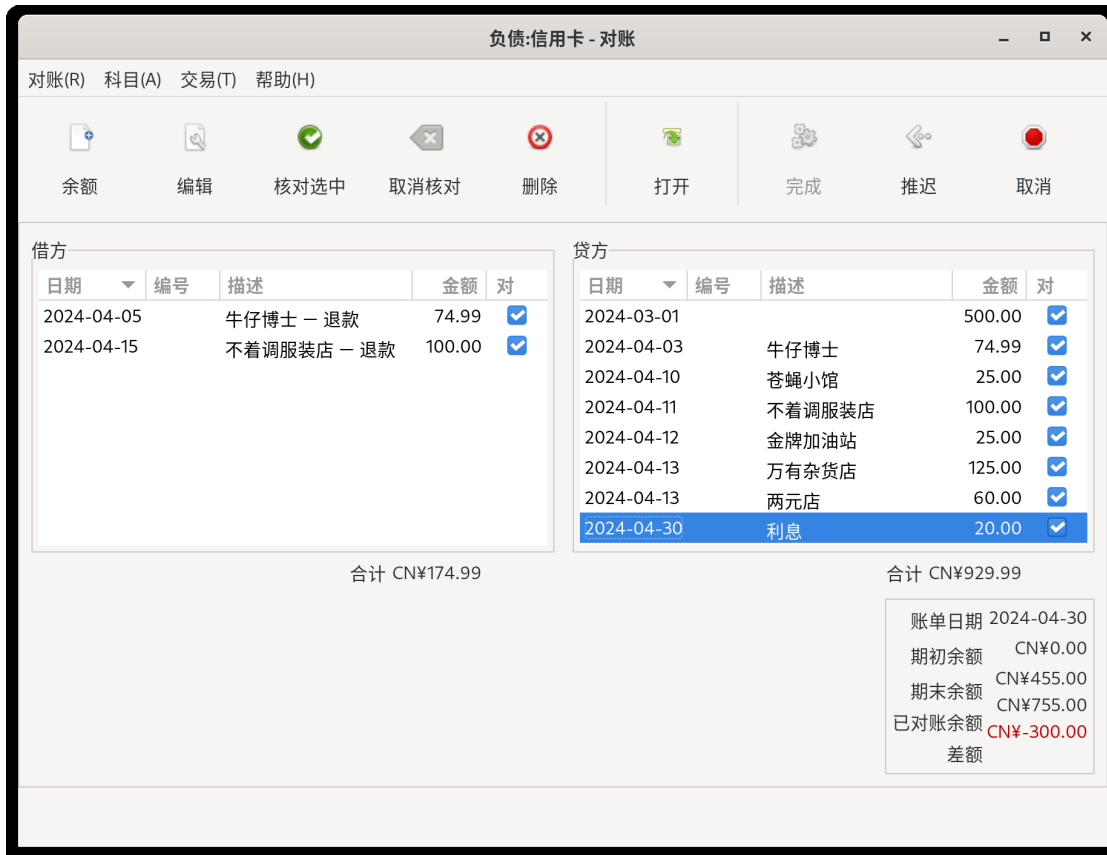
负债:信用卡 - 对账

对账(R) 科目(A) 交易(T) 帮助(H)

余额 编辑 核对选中 取消核对 删除 打开 完成 推迟 取消

借方

| 日期 | 编号 | 描述 | 金额 | 对 |
|---|---|---|---|---|
| 2024-04-05 | | 牛仔博士 — 退款 | 74.99 | ☑ |
| 2024-04-15 | | 不着调服装店 — 退款 | 100.00 | ☑ |

合计 CN¥174.99

贷方

| 日期 | 编号 | 描述 | 金额 | 对 |
|---|---|---|---|---|
| 2024-03-01 | | | 500.00 | ☑ |
| 2024-04-03 | | 牛仔博士 | 74.99 | ☑ |
| 2024-04-10 | | 苍蝇小馆 | 25.00 | ☑ |
| 2024-04-11 | | 不着调服装店 | 100.00 | ☑ |
| 2024-04-12 | | 金牌加油站 | 25.00 | ☑ |
| 2024-04-13 | | 万有杂货店 | 125.00 | ☑ |
| 2024-04-13 | | 两元店 | 60.00 | ☑ |
| 2024-04-30 | | 利息 | 20.00 | ☑ |

合计 CN¥929.99

账单日期 2024-04-30
期初余额 CN¥0.00
期末余额 CN¥455.00
已对账余额 CN¥755.00
差额 CN¥-300.00